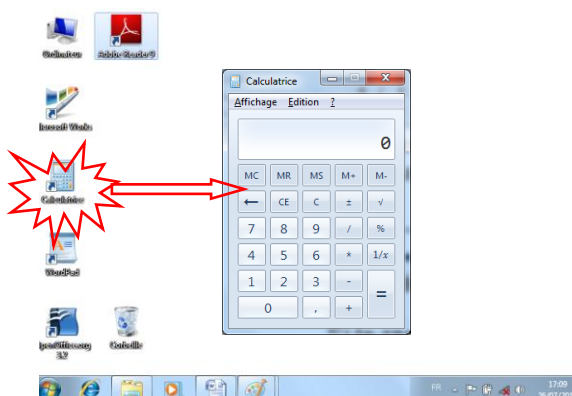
Ordinateur

Adobe Reader 9

Microsoft Works

Calculatrice

WordPad

Corbeille

Calculatrice

Affichage Edition ?

0

| MC | MR | MS | M+ | M- |
|---|---|---|---|---|
| ← | CE | C | ± | √ |
| 7 | 8 | 9 | / | % |
| 4 | 5 | 6 | * | 1/x |
| 1 | 2 | 3 | - | = |
| 0 | | , | + | |

FR

17:09